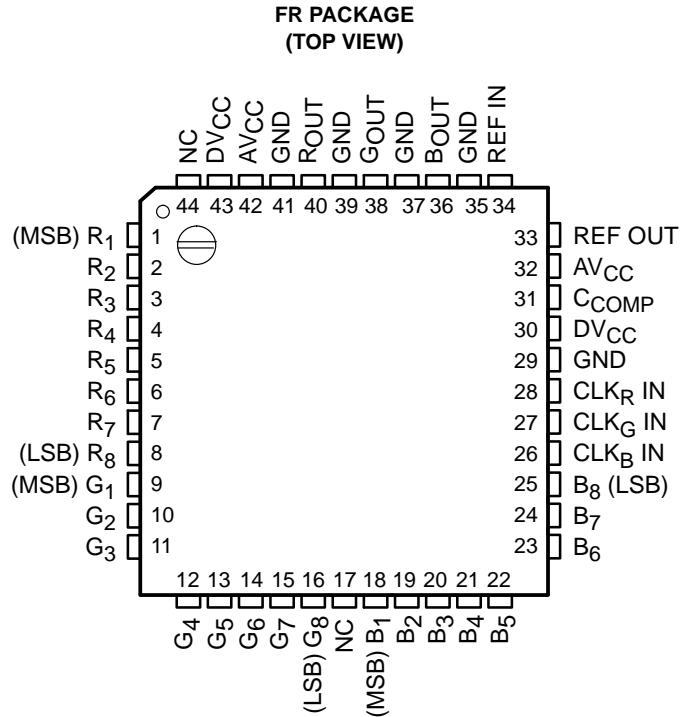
FR PACKAGE
(TOP VIEW)

NC DV$_{CC}$ AV$_{CC}$ GND R$_{OUT}$ GND G$_{OUT}$ GND B$_{OUT}$ GND REF IN

44 43 42 41 40 39 38 37 36 35 34

(MSB) R$_1$ 1
R$_2$ 2
R$_3$ 3
R$_4$ 4
R$_5$ 5
R$_6$ 6
R$_7$ 7
(LSB) R$_8$ 8
(MSB) G$_1$ 9
G$_2$ 10
G$_3$ 11

33 REF OUT
32 AV$_{CC}$
31 C$_{COMP}$
30 DV$_{CC}$
29 GND
28 CLK$_R$ IN
27 CLK$_G$ IN
26 CLK$_B$ IN
25 B$_8$ (LSB)
24 B$_7$
23 B$_6$

12 13 14 15 16 17 18 19 20 21 22

G$_4$ G$_5$ G$_6$ G$_7$ (LSB) G$_8$ NC (MSB) B$_1$ B$_2$ B$_3$ B$_4$ B$_5$